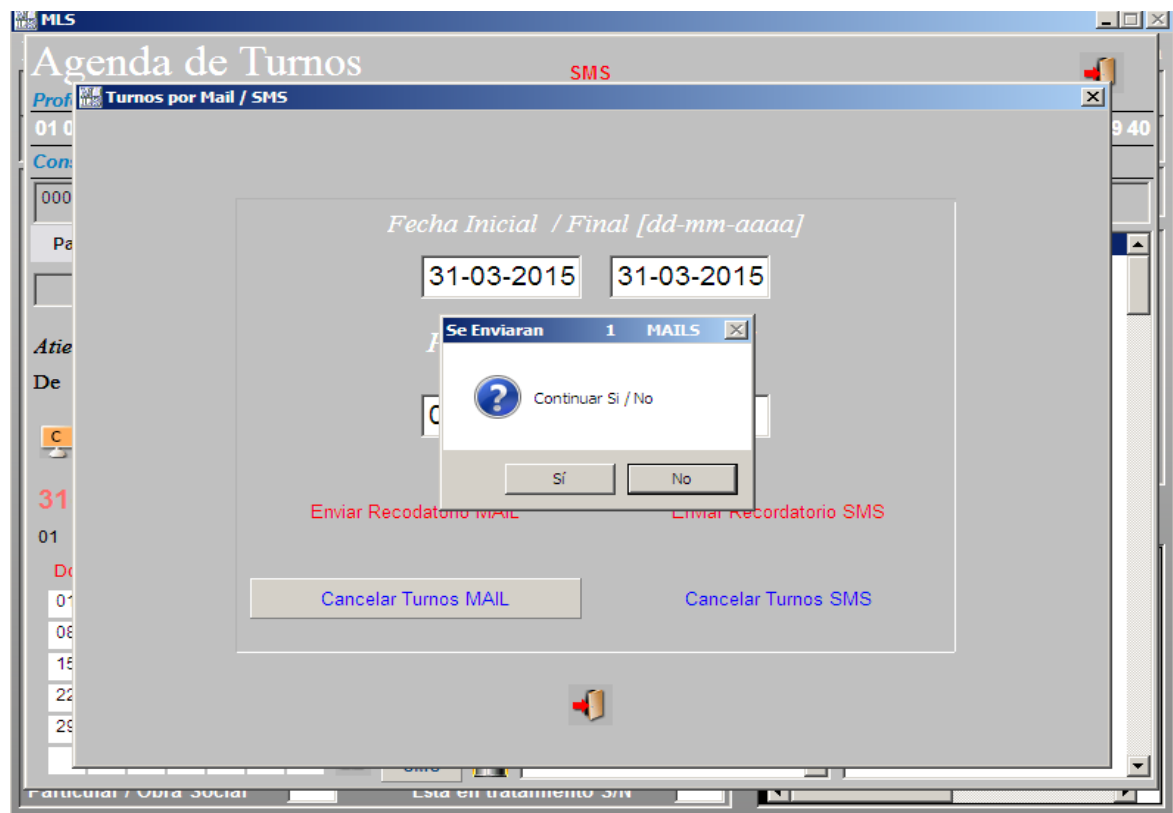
MLS

Agenda de Turnos

SMS

Prof

01 0

9 40

Cons

000

Pa

Atie

De

C

31

01

Do

01

08

15

22

29

Turnos por Mail / SMS

Fecha Inicial / Final [dd-mm-aaaa]

31-03-2015

31-03-2015

F

0

Se Enviaran 1 MAILS

Continuar Si / No

Sí

No

Enviar Recodatorio MAIL

Enviar Recordatorio SMS

Cancelar Turnos MAIL

Cancelar Turnos SMS

SMS

Particular / Obra Social

Esta en tratamiento S/N